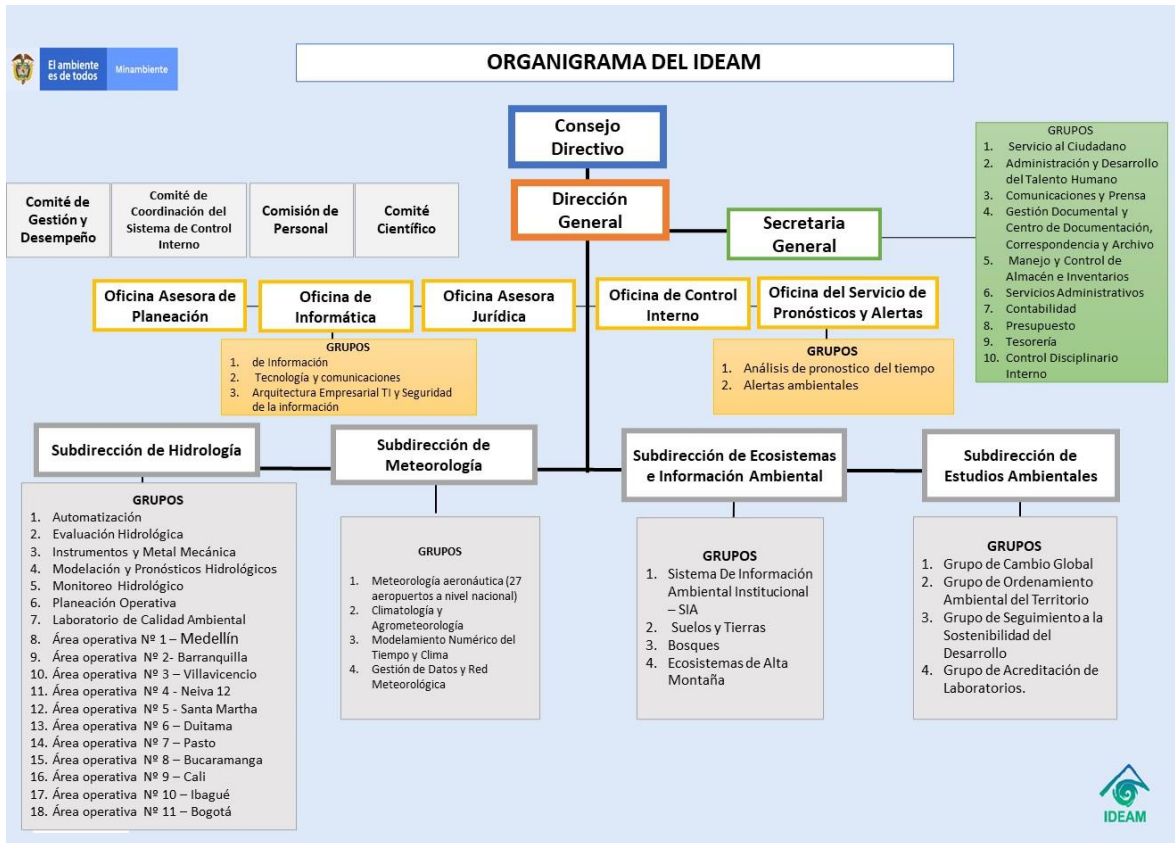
El ambiente es de todos Minambiente

ORGANIGRAMA DEL IDEAM

Consejo Directivo

Dirección General

Comité de Gestión y Desempeño

Comité de Coordinación del Sistema de Control Interno

Comisión de Personal

Comité Científico

Secretaria General

GRUPOS
1. Servicio al Ciudadano
2. Administración y Desarrollo del Talento Humano
3. Comunicaciones y Prensa
4. Gestión Documental y Centro de Documentación, Correspondencia y Archivo
5. Manejo y Control de Almacén e Inventarios
6. Servicios Administrativos
7. Contabilidad
8. Presupuesto
9. Tesorería
10. Control Disciplinario Interno

Oficina Asesora de Planeación

Oficina de Informática

Oficina Asesora Jurídica

Oficina de Control Interno

Oficina del Servicio de Pronósticos y Alertas

GRUPOS
1. de Información
2. Tecnología y comunicaciones
3. Arquitectura Empresarial TI y Seguridad de la información

GRUPOS
1. Análisis de pronostico del tiempo
2. Alertas ambientales

Subdirección de Hidrología

GRUPOS
1. Automatización
2. Evaluación Hidrológica
3. Instrumentos y Metal Mecánica
4. Modelación y Pronósticos Hidrológicos
5. Monitoreo Hidrológico
6. Planeación Operativa
7. Laboratorio de Calidad Ambiental
8. Área operativa Nº 1 – Medellín
9. Área operativa Nº 2- Barranquilla
10. Área operativa Nº 3 – Villavicencio
11. Área operativa Nº 4 - Neiva 12
12. Área operativa Nº 5 - Santa Martha
13. Área operativa Nº 6 – Duitama
14. Área operativa Nº 7 – Pasto
15. Área operativa Nº 8 – Bucaramanga
16. Área operativa Nº 9 – Cali
17. Área operativa Nº 10 – Ibagué
18. Área operativa Nº 11 – Bogotá

Subdirección de Meteorología

GRUPOS
1. Meteorología aeronáutica (27 aeropuertos a nivel nacional)
2. Climatología y Agrometeorología
3. Modelamiento Numérico del Tiempo y Clima
4. Gestión de Datos y Red Meteorológica

Subdirección de Ecosistemas e Información Ambiental

GRUPOS
1. Sistema De Información Ambiental Institucional – SIA
2. Suelos y Tierras
3. Bosques
4. Ecosistemas de Alta Montaña

Subdirección de Estudios Ambientales

GRUPOS
1. Grupo de Cambio Global
2. Grupo de Ordenamiento Ambiental del Territorio
3. Grupo de Seguimiento a la Sostenibilidad del Desarrollo
4. Grupo de Acreditación de Laboratorios.

IDEAM